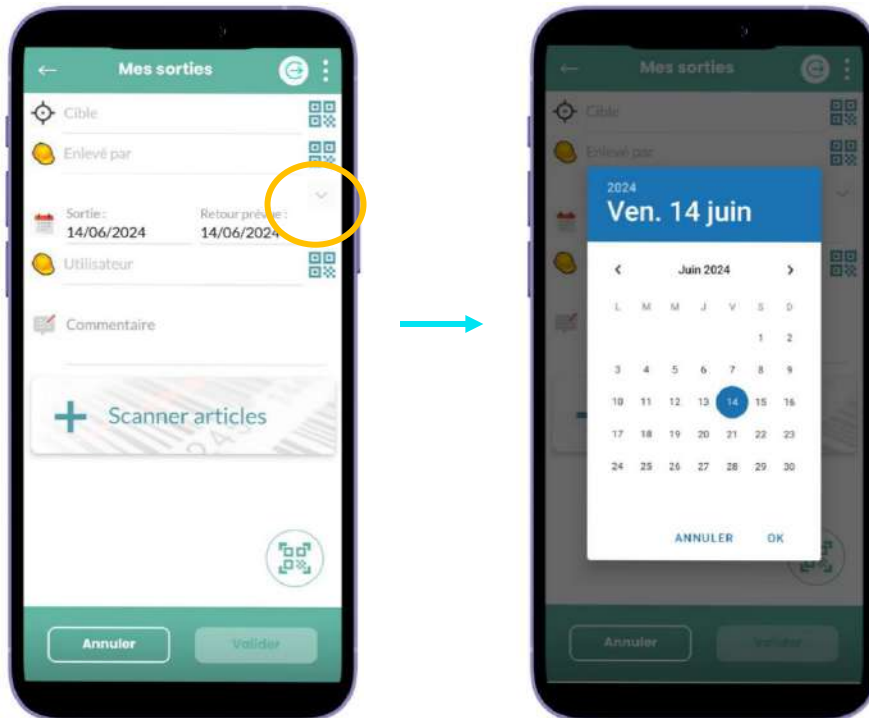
Mes sorties

Cible

Enlevé par

Sortie :
14/06/2024

Retour prévu :
14/06/2024

Utilisateur

Commentaire

Scanner articles

Annuler

Valider

Mes sorties

Cible

Enlevé par

2024
Ven. 14 juin

Juin 2024

| L | M | M | J | V | S | D |
|---|---|---|---|---|---|---|
| | | | | | 1 | 2 |
| 3 | 4 | 5 | 6 | 7 | 8 | 9 |
| 10 | 11 | 12 | 13 | 14 | 15 | 16 |
| 17 | 18 | 19 | 20 | 21 | 22 | 23 |
| 24 | 25 | 26 | 27 | 28 | 29 | 30 |

ANNULER OK

Annuler

Valider